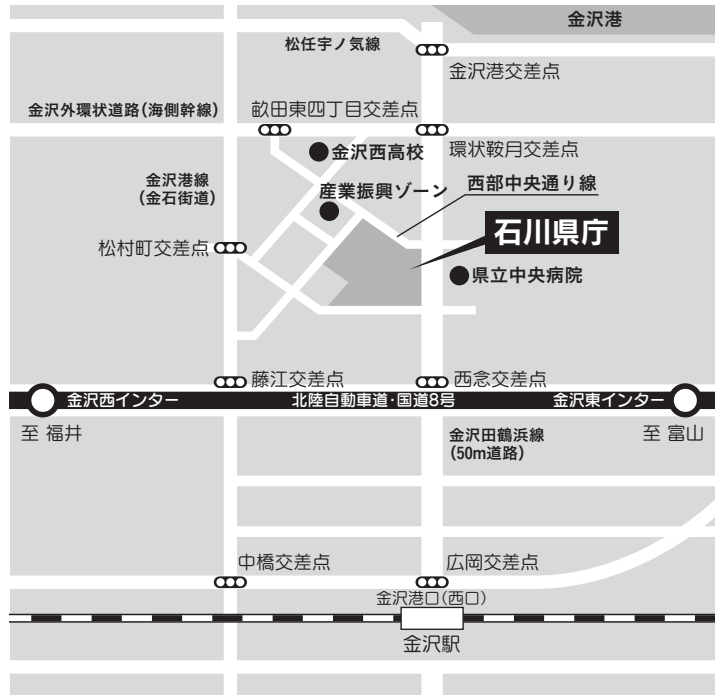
金沢港

松任宇ノ気線

金沢港交差点

金沢外環状道路(海側幹線)

畝田東四丁目交差点

金沢西高校

環状鞍月交差点

金沢港線
(金石街道)

産業振興ゾーン

西部中央通り線

石川県庁

松村町交差点

県立中央病院

藤江交差点

西念交差点

金沢西インター

北陸自動車道・国道8号

金沢東インター

至 福井

金沢田鶴浜線
(50m道路)

至 富山

中橋交差点

広岡交差点

金沢港口(西口)

金沢駅